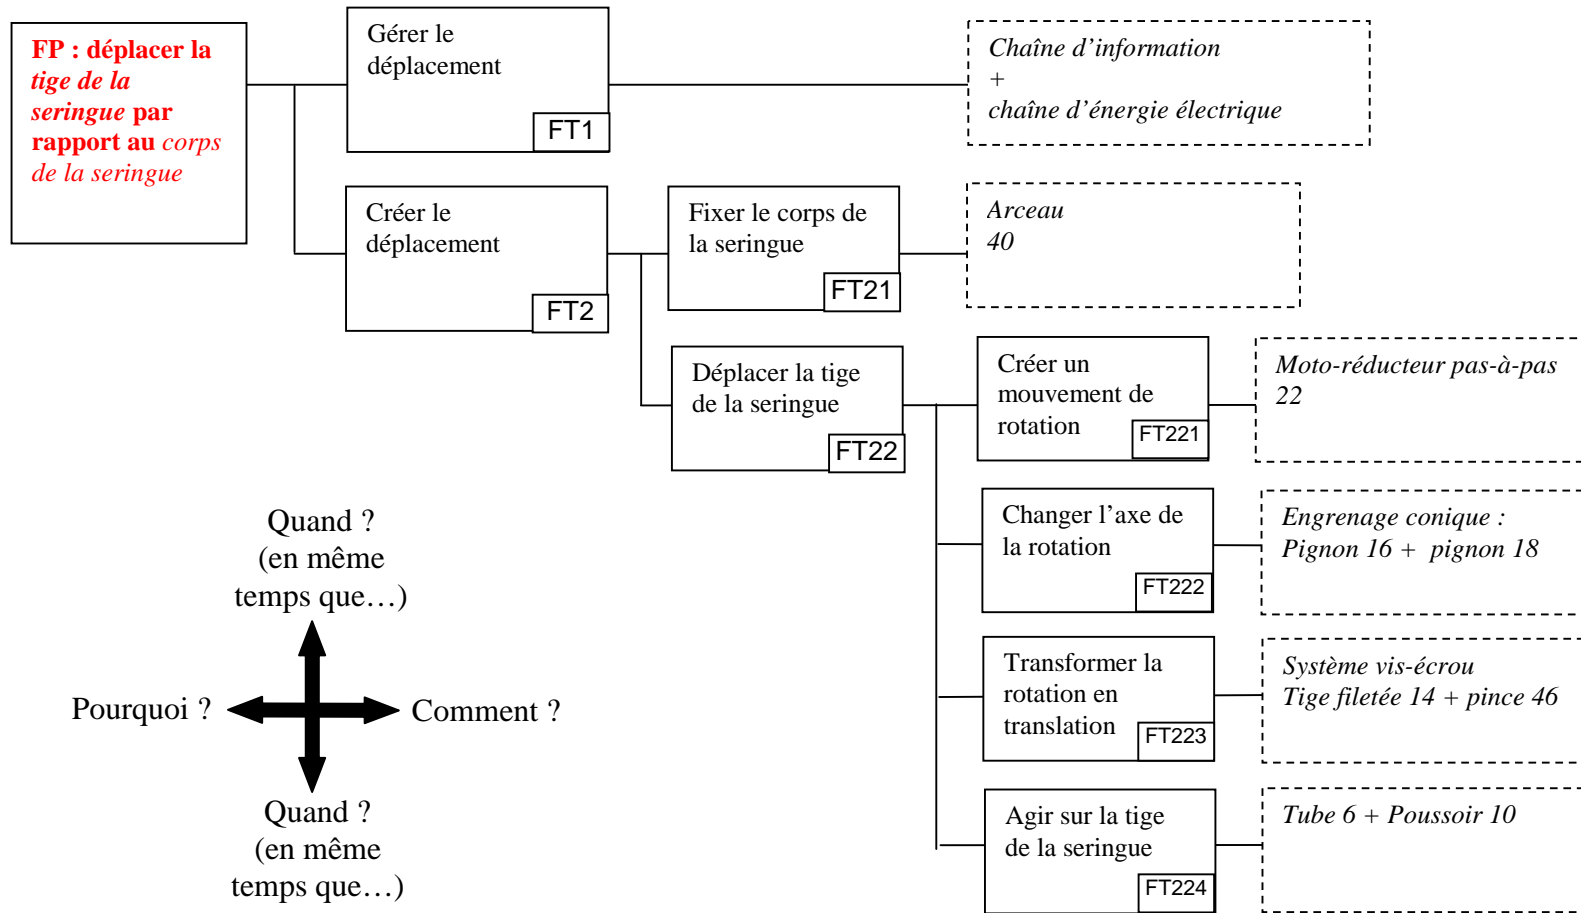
FP : déplacer la tige de la seringue par rapport au corps de la seringue

Gérer le déplacement
FT1

Chaîne d'information
+
chaîne d'énergie électrique

Créer le déplacement
FT2

Fixer le corps de la seringue
FT21

Arceau
40

Déplacer la tige de la seringue
FT22

Créer un mouvement de rotation
FT221

Moto-réducteur pas-à-pas
22

Changer l'axe de la rotation
FT222

Engrenage conique :
Pignon 16 + pignon 18

Transformer la rotation en translation
FT223

Système vis-écrou
Tige filetée 14 + pince 46

Agir sur la tige de la seringue
FT224

Tube 6 + Poussoir 10

Quand ?
(en même temps que…)

Pourquoi ?

Comment ?

Quand ?
(en même temps que…)